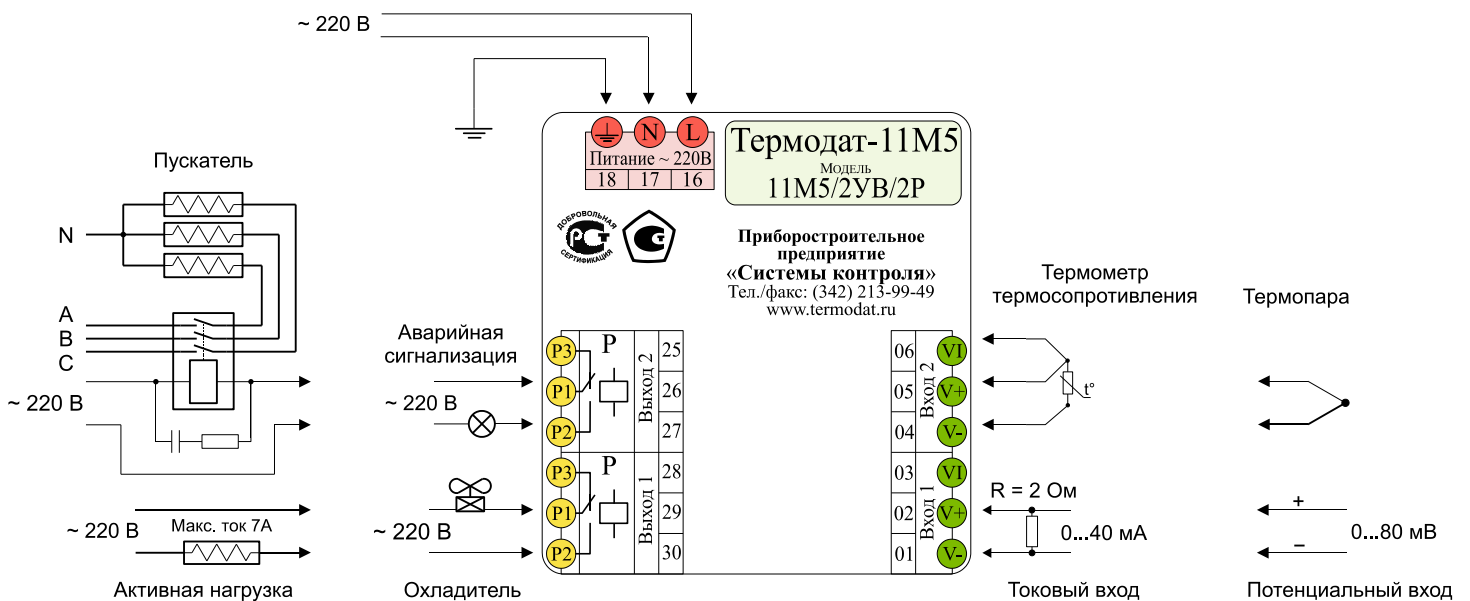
~ 220 В

N L

Питание ~ 220В

| 18 | 17 | 16 |
|---|---|---|

Термодат-11М5
Модель
11М5/2УВ/2Р

ДОБРОВОЛЬНАЯ СЕРТИФИКАЦИЯ

Приборостроительное предприятие
«Системы контроля»
Тел./факс: (342) 213-99-49
www.termodat.ru

Пускатель

N

A
B
C

~ 220 В

Аварийная сигнализация

~ 220 В

P3 P1 P2
P
Выход 2
25
26
27

P3 P1 P2
P
Выход 1
28
29
30

06
05
04
VI
V+
V-
Вход 2

03
02
01
VI
V+
V-
Вход 1

Термометр термосопротивления

t°

Термопара

R = 2 Ом

0...40 мА

+
–
0...80 мВ

~ 220 В
Макс. ток 7А

~ 220 В

Активная нагрузка

Охладитель

Токовый вход

Потенциальный вход